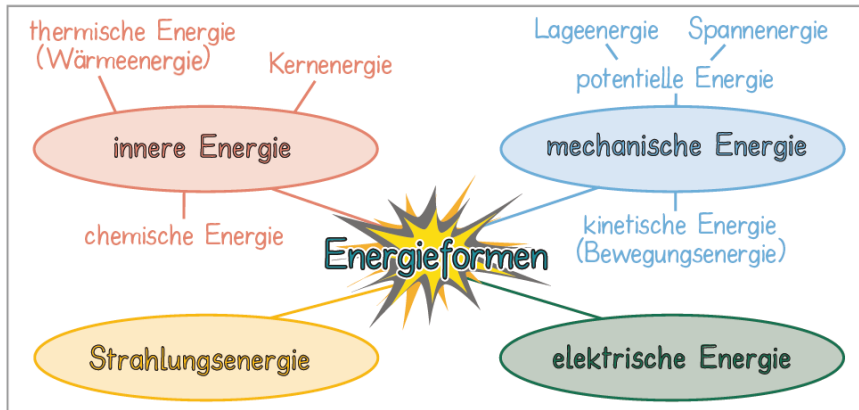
thermische Energie (Wärmeenergie)

Kernenergie

innere Energie

chemische Energie

Lageenergie

Spannenergie

potentielle Energie

mechanische Energie

kinetische Energie (Bewegungsenergie)

Energieformen

Strahlungsenergie

elektrische Energie